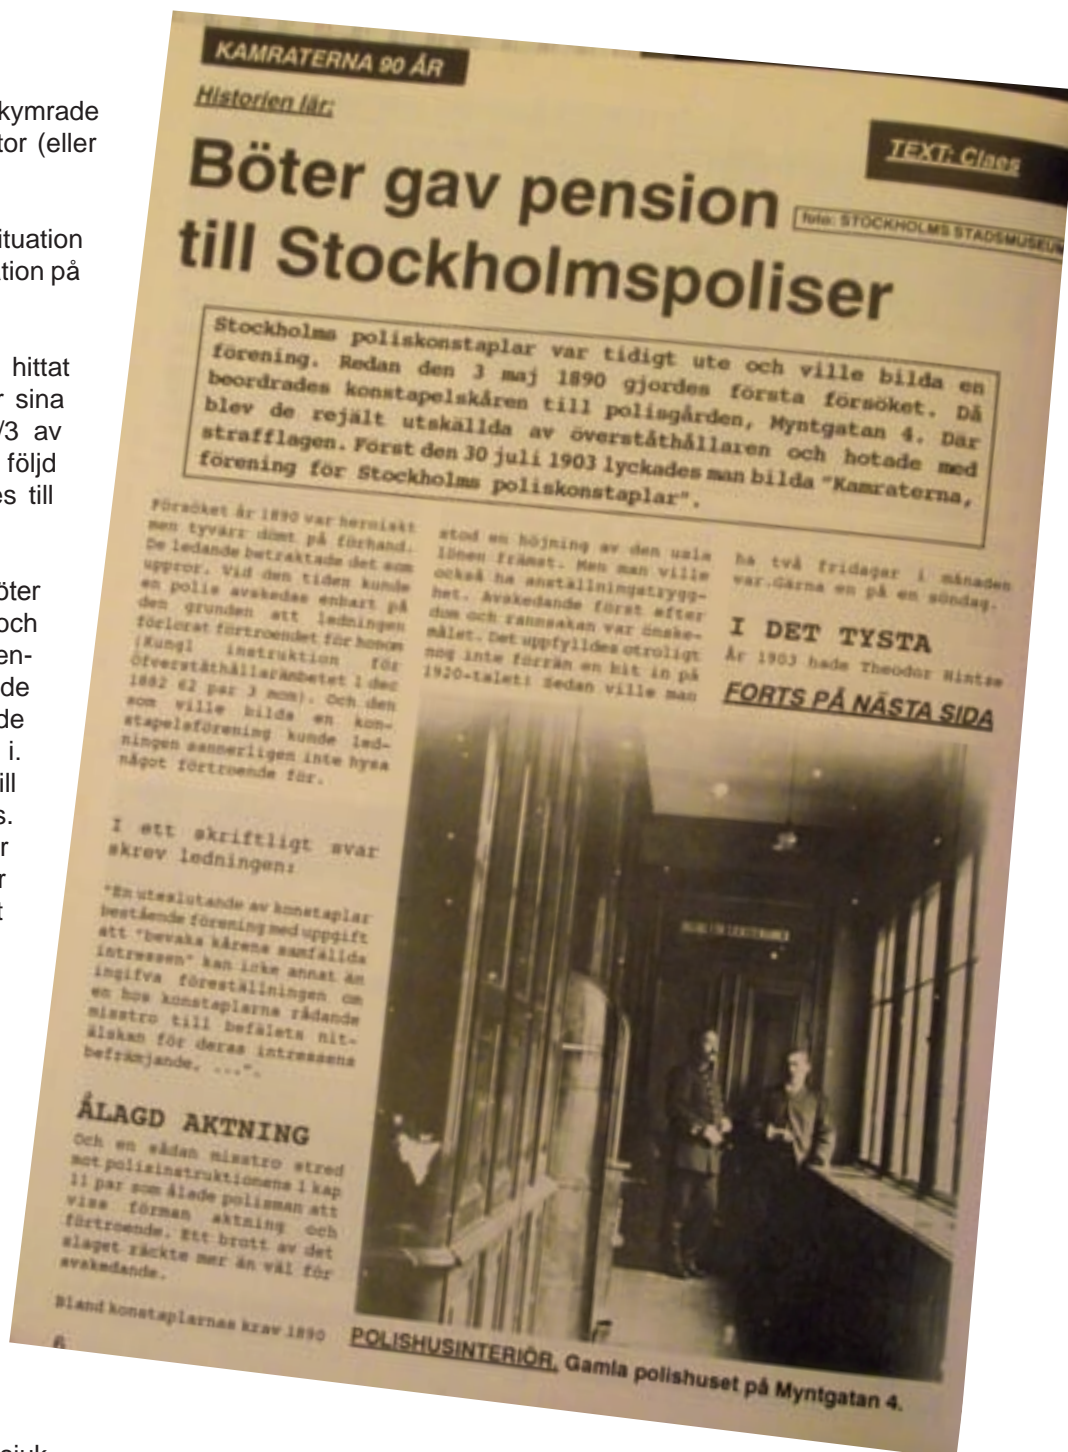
kymrade
tor (eller

ituation
tion på

hittat
r sina
/3 av
följd
es till

öter
och
en-
de
de
i.
ill
s.
r
r
t

KAMRATERNA 90 ÅR

Historien lär:

TEXT: Claes

Böter gav pension till Stockholmspoliser

foto: STOCKHOLMS STADSMUSEUM

Stockholms poliskonstaplar var tidigt ute och ville bilda en förening. Redan den 3 maj 1890 gjordes första försöket. Då beordrades konstapelskåren till polisgården, Myntgatan 4. Där blev de rejält utskällda av överståthållaren och hotade med strafflagen. Först den 30 juli 1903 lyckades man bilda "Kamraterna, förening för Stockholms poliskonstaplar".

Försöket år 1890 var hemsökt men tyvärr dömt på förhand. De ledande betraktade det som uppror. Vid den tiden kunde en polis avskedas enbart på den grunden att ledningen förlorat förtroendet för honom (Kungl instruktion för Överståthållarämbetet 1 dec 1882 62 par 3 mom). Och den som ville bilda en konstapelsförening kunde ledningen sannerligen inte hysa något förtroende för.

I ett skriftligt svar skrev ledningen:

"En uteslutande av konstaplar bestående förening med uppgift att "bevaka kårens samfällda intressen" kan icke annat än ingifva föreställningen om en hos konstaplarna rådande misstro till befälets nitälskan för deras intressens befrämjande, ...".

ÅLAGD AKTNING

Och en sådan misstro stred mot polisinstruktionens 1 kap 11 par som ålade polisman att visa förman aktning och förtroende. Ett brott av det slaget räckte mer än väl för avskedande.

Bland konstaplarnas krav 1890 stod en höjning av den usla lönen främst. Men man ville också ha anställningstrygghet. Avskedande först efter dom och ransakan var önskemålet. Det uppfylldes otroligt nog inte förrän en bit in på 1920-talet! Sedan ville man ha två fridagar i månaden var.Gärna en på en söndag.

I DET TYSTA

År 1903 hade Theodor Hintze

FORTS PÅ NÄSTA SIDA

POLISHUSINTERIÖR. Gamla polishuset på Myntgatan 4.

6